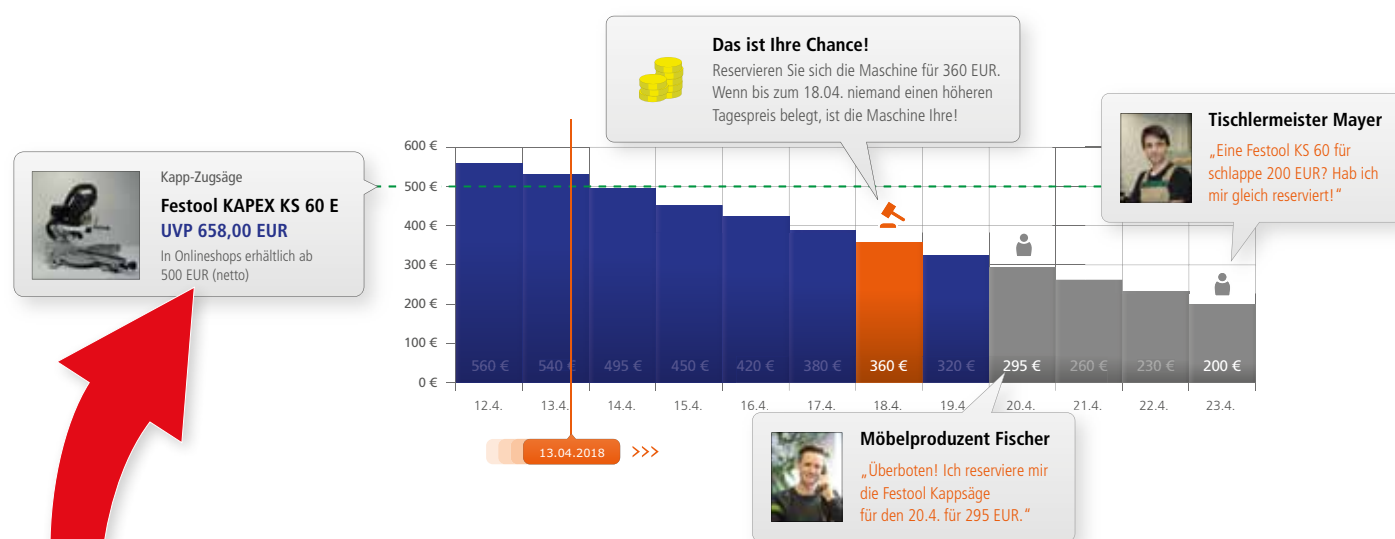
Das ist Ihre Chance!
Reservieren Sie sich die Maschine für 360 EUR. Wenn bis zum 18.04. niemand einen höheren Tagespreis belegt, ist die Maschine Ihre!

Tischlermeister Mayer
„Eine Festool KS 60 für schlappe 200 EUR? Hab ich mir gleich reserviert!“

Kapp-Zugsäge
Festool KAPEX KS 60 E
UVP 658,00 EUR
In Onlineshops erhältlich ab 500 EUR (netto)

600 €
500 €
400 €
300 €
200 €
100 €
0 €

560 € 540 € 495 € 450 € 420 € 380 € 360 € 320 € 295 € 260 € 230 € 200 €

12.4. 13.4. 14.4. 15.4. 16.4. 17.4. 18.4. 19.4. 20.4. 21.4. 22.4. 23.4.

13.04.2018 >>>

Möbelproduzent Fischer
„Überboten! Ich reserviere mir die Festool Kappsäge für den 20.4. für 295 EUR.“